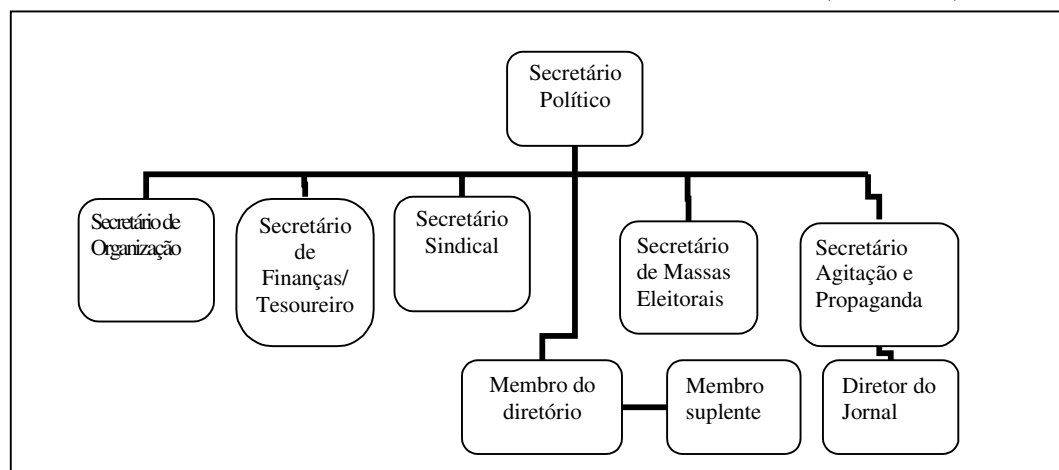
Secretário Político

Secretário de Organização

Secretário de Finanças/ Tesoureiro

Secretário Sindical

Secretário de Massas Eleitorais

Secretário Agitação e Propaganda

Membro do diretório

Membro suplente

Diretor do Jornal